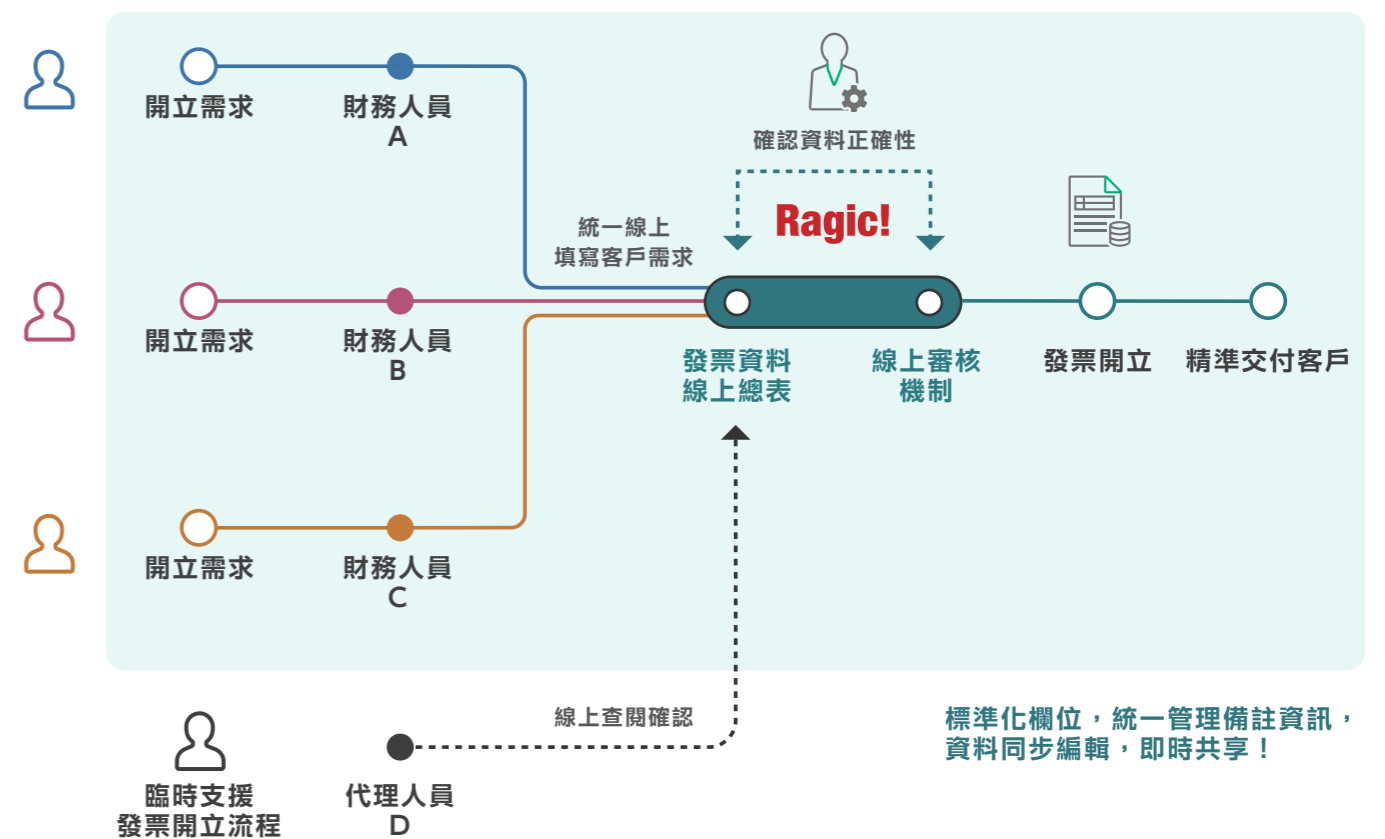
開立需求

財務人員
A

確認資料正確性

Ragic!

統一線上
填寫客戶需求

開立需求

財務人員
B

發票資料
線上總表

線上審核
機制

發票開立

精準交付客戶

開立需求

財務人員
C

線上查閱確認

標準化欄位，統一管理備註資訊，
資料同步編輯，即時共享！

臨時支援
發票開立流程

代理人員
D